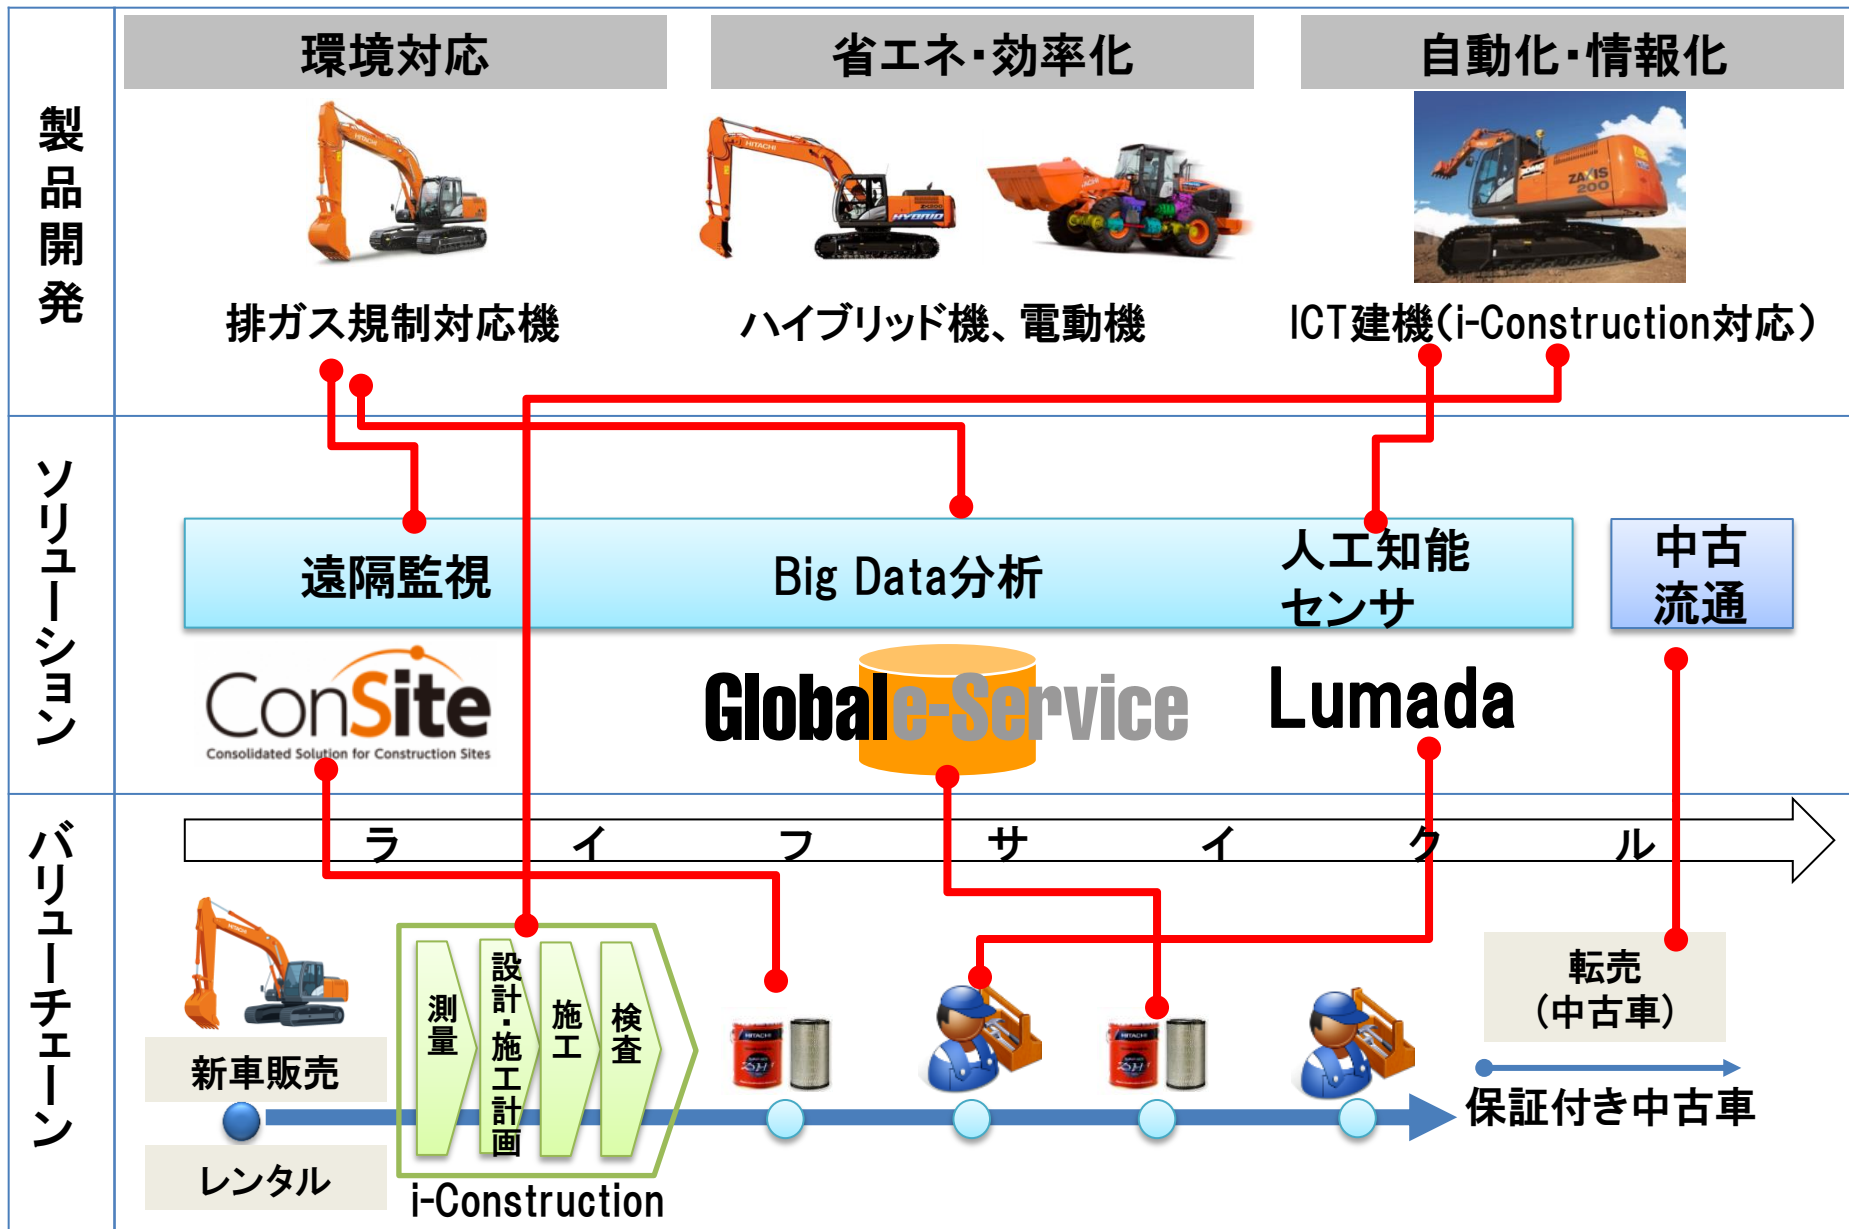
製品開発

環境対応

省エネ・効率化

自動化・情報化

HITACHI

HITACHI

HYBRID

ZAXIS 200

排ガス規制対応機

ハイブリッド機、電動機

ICT建機(i-Construction対応)

ソリューション

遠隔監視

Big Data分析

人工知能センサ

中古流通

ConSite

Consolidated Solution for Construction Sites

Global e-Service

Lumada

バリューチェーン

ラ イ フ サ イ ク ル

新車販売

レンタル

測量

設計・施工計画

施工

検査

i-Construction

転売
(中古車)

保証付き中古車